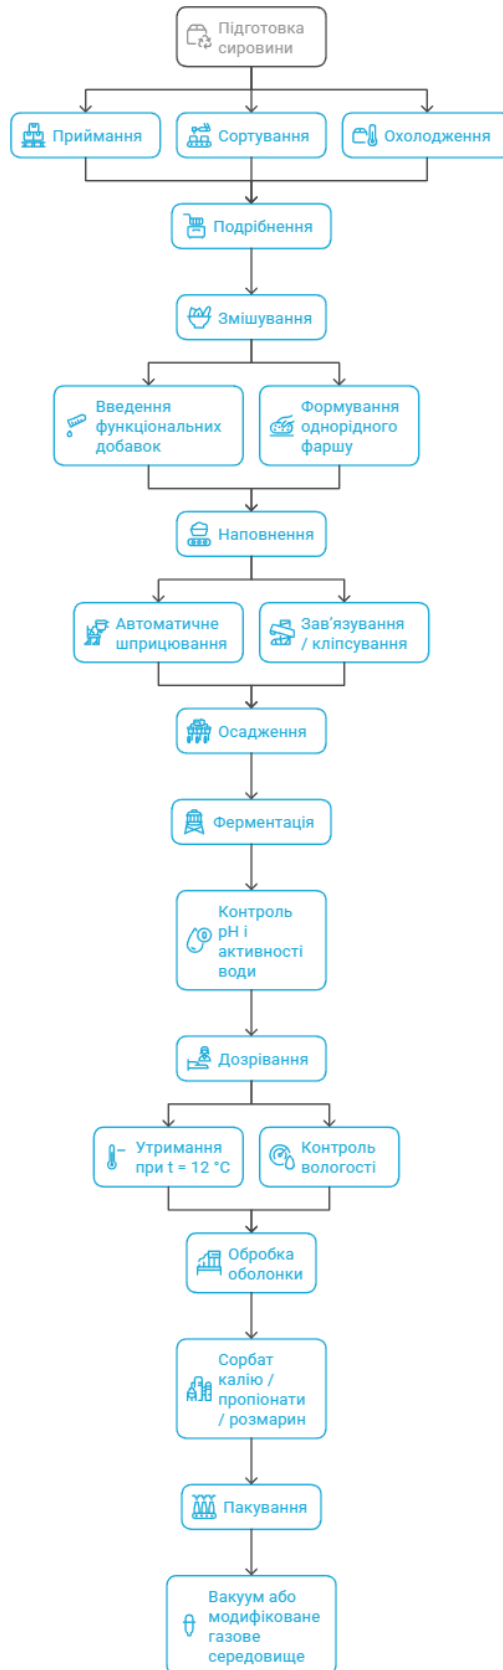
Підготовка сировини

Приймання

Сортування

Охолодження

Подрібнення

Змішування

Введення функціональних добавок

Формування однорідного фаршу

Наповнення

Автоматичне шприцювання

Зав'язування / кліпсування

Осадження

Ферментація

Контроль pH і активності води

Дозрівання

Утримання при t = 12 °C

Контроль вологості

Обробка оболонки

Сорбат калію / пропіонати / розмарин

Пакування

Вакуум або модифіковане газове середовище